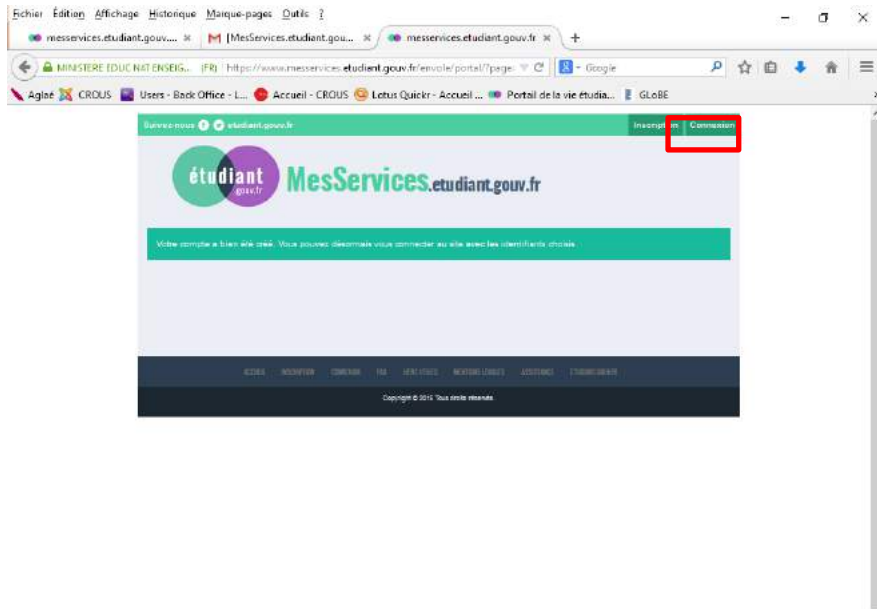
Fichier Édition Affichage Historique Marque-pages Outils ?

messervices.etudiant.gouv.... × | M [MesServices.etudiant.gou... × | messervices.etudiant.gouv.fr × | +

MINISTERE EDUC NAT ENSEIG... (FR) | https://www.messervices.etudiant.gouv.fr/envole/portal/?page | Google

Aglaé | CROUS | Users - Back Office - L... | Accueil - CROUS | Lotus Quickr - Accueil ... | Portail de la vie étudia... | GLoBE

Suivez-nous etudiant.gouv.fr | Inscription | Connexion

étudiant gouv.fr MesServices.etudiant.gouv.fr

Votre compte a bien été créé. Vous pouvez désormais vous connecter au site avec les identifiants choisis.

ACCUEIL INSCRIPTION CONNEXION FAQ LIENS UTILES MENTIONS LEGALES ASSISTANCE ETUDIANT.GOUV.FR

Copyright © 2015 Tous droits réservés.